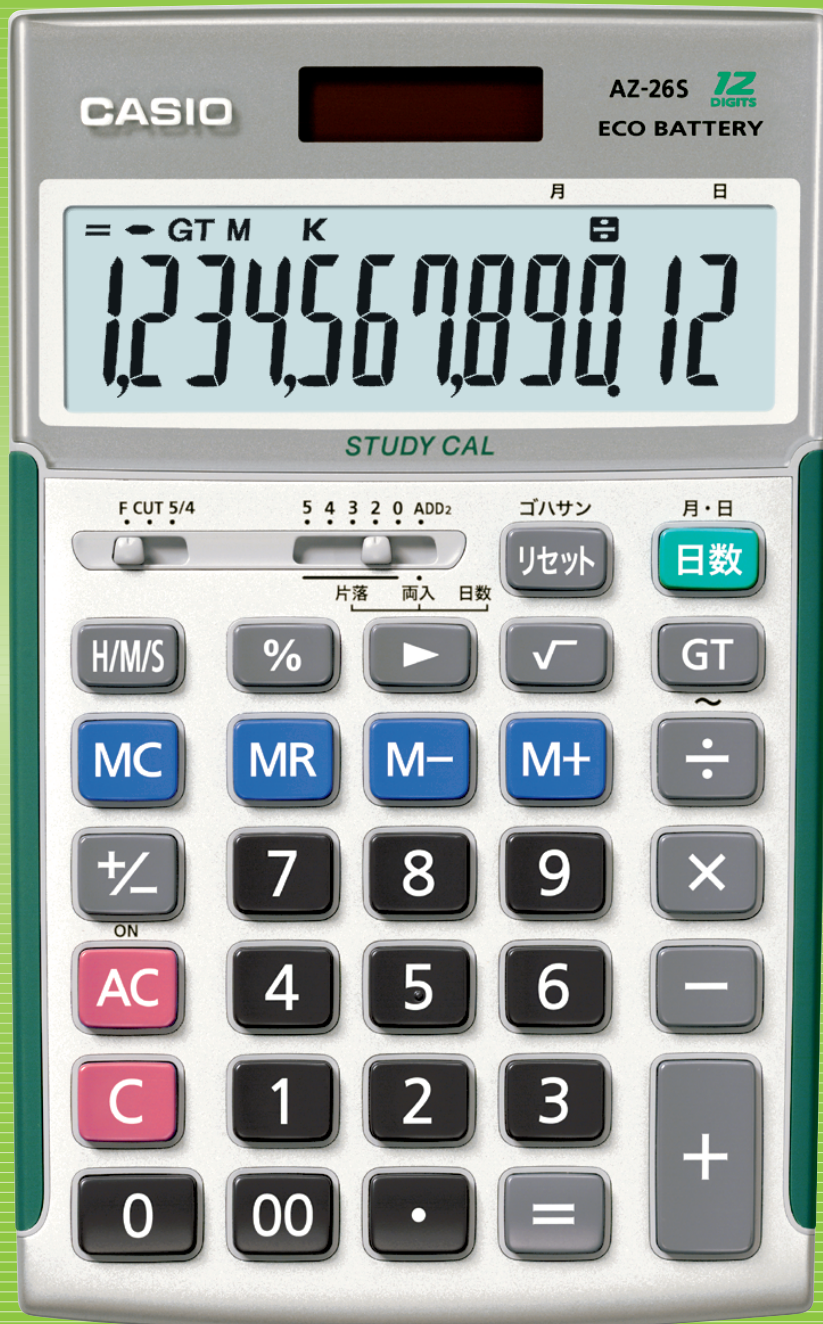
CASIO
AZ-26S 12 DIGITS
ECO BATTERY

月 日
= ◀ GT M K
1,234,567,890,12

STUDY CAL

F CUT 5/4
5 4 3 2 0 ADD2
片落 両入 日数
ゴハサン
リセット
月・日
日数

H/M/S
%
▶
√
GT
~
MC
MR
M−
M+
÷
+/−
7
8
9
×
ON
AC
4
5
6
−
C
1
2
3
+
0
00
•
=